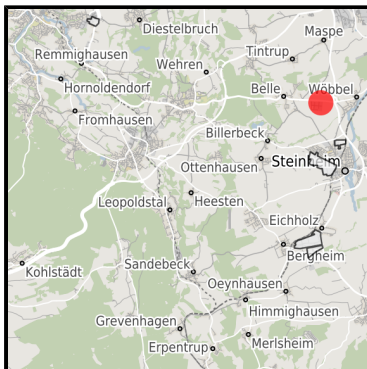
Diestelbruch
Maspe
Remmighausen
Tintrup
Wehren
Hornoldendorf
Belle
Wöbbel
Fromhausen
Billerbeck
Steinheim
Ottenhausen
Leopoldstal
Heesten
Eichholz
Bergheim
Kohlstädt
Sandebeck
Oeynhausen
Himmighausen
Grevenhagen
Erpentrup
Merlsheim